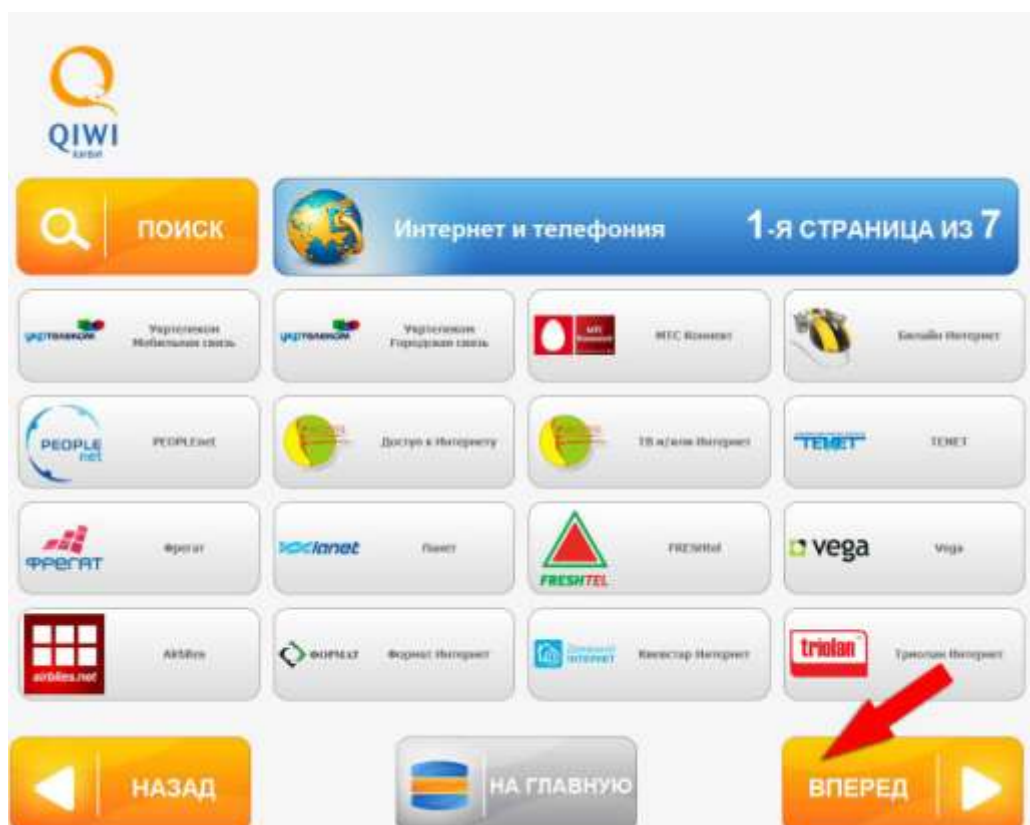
QIWI

ПОИСК

Интернет и телефония

1-Я СТРАНИЦА ИЗ 7

укртелеком Укртелеком Мобильная связь

укртелеком Укртелеком Городская связь

МТС Коннект

Билайн Интернет

PEOPLE net PEOPLEnet

Доступ к Интернету

ТВ и/или Интернет

TENET TENET

ФРЕГАТ Фрегат

lanet Ланет

FRESHTEL FRESHtel

vega Vega

airbites.net Airbites

ФОРМАТ Формат Интернет

Киевстар Интернет

triolan Триолан Интернет

НАЗАД

НА ГЛАВНУЮ

ВПЕРЕД